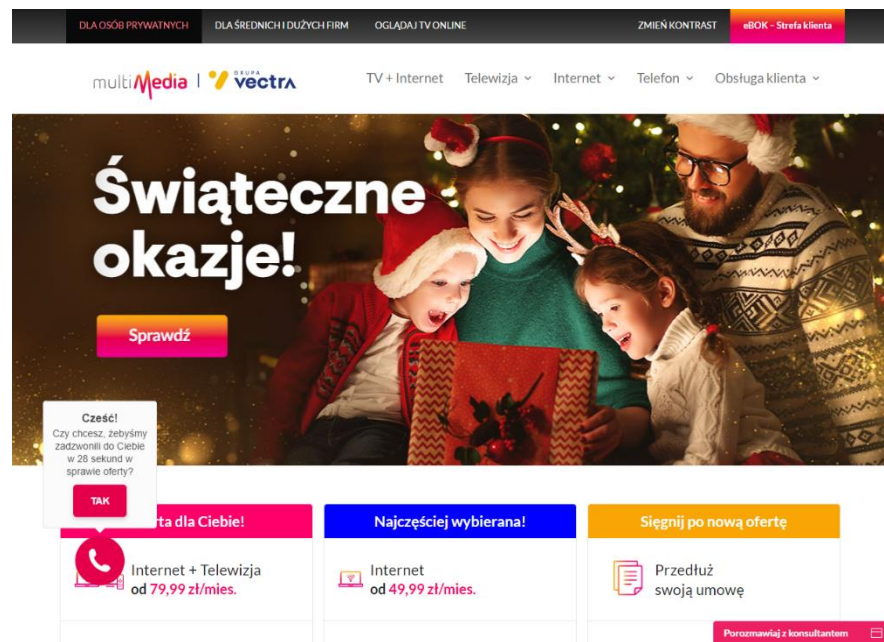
DLA OSÓB PRYWATNYCH DLA ŚREDNICH I DUŻYCH FIRM OGLĄDAJ TV ONLINE ZMIEŃ KONTRAST eBOK - Strefa klienta

multiMedia | GRUPA vectra TV + Internet Telewizja Internet Telefon Obsługa klienta

Świąteczne okazje!

Sprawdź

Cześć!
Czy chcesz, żebyśmy zadzwonili do Ciebie w 28 sekund w sprawie oferty?

TAK

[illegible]rta dla Ciebie!

Internet + Telewizja
od 79,99 zł/mies.

Najczęściej wybierana!

Internet
od 49,99 zł/mies.

Sięgnij po nową ofertę

Przedłuż swoją umowę

Porozmawiaj z konsultantem